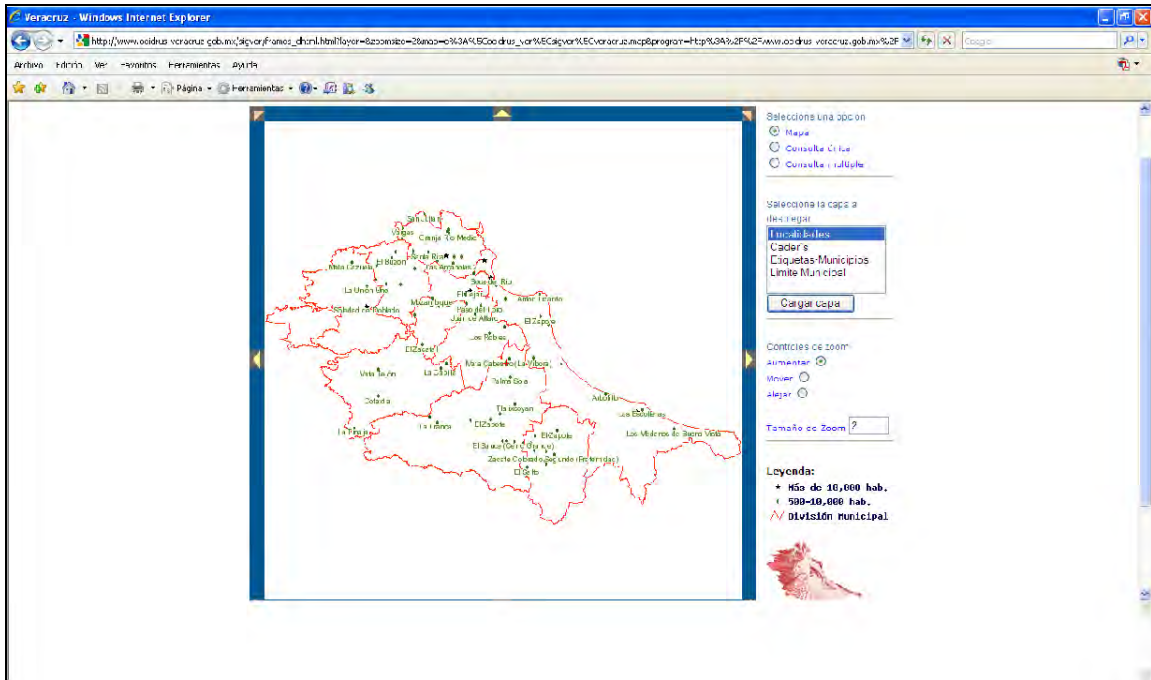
Veracruz - Windows Internet Explorer

http://www.oeidrus-veracruz.gob.mx/sigver/frames_dhtml.html?layer=&zoomsize=2&map=c%3A%5Coeidrus_ver%5Csigver%5Cveracruz.map&program=http%3A%2F%2Fwww.oeidrus-veracruz.gob.mx%2F

Google

Archivo Edición Ver Favoritos Herramientas Ayuda

Página Herramientas

Selecciona una opcion
Mapa
Consulta Critica
Consulta multiple

Selecciona la capa a desplegar
Localidades
Caders
Etiquetas-Municipios
Limite Municipal

Cargar capa

Controles de zoom
Aumentar
Mover
Alejar

Tamaño de Zoom 2

Leyenda:
Más de 10,000 hab.
500-10,000 hab.
División Municipal

Tampiquillo
Vargas
Granja Tío Medio
Mata Cazuela
El Buzón
Pájaro Rojo
Los Arrieros
La Unión Uno
Boca del Río
El Tejar
Soledad de Doblado
Mata Loma
Paso del Toro
Jardín de Allende
Antón Lizardo
El Zapote
Los Robles
El Zapote
Vela de Arr
La Gloria
María Caballero (La Víbora)
Palma Sola
Cotaxtla
Alvarado
Los Escobares
Tlalixcoyan
El Zapote
La Luna
La Piragua
El Zapote
El Bajío (Gral. Gustavo)
Los Moderos de Buena Vista
Zacate Colorado Segundo (Fraternidad)
El Gallo